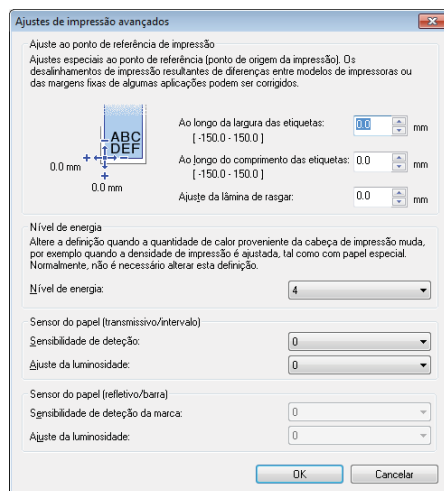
Ajustes de impressão avançados

Ajuste ao ponto de referência de impressão

Ajustes especiais ao ponto de referência (ponto de origem da impressão). Os desalinhamentos de impressão resultantes de diferenças entre modelos de impressoras ou das margens fixas de algumas aplicações podem ser corrigidos.

ABC
DEF

0.0 mm

0.0 mm

Ao longo da largura das etiquetas: 0.0 mm
[ -150.0 - 150.0 ]

Ao longo do comprimento das etiquetas: 0.0 mm
[ -150.0 - 150.0 ]

Ajuste da lâmina de rasgar: 0.0 mm

Nível de energia

Altere a definição quando a quantidade de calor proveniente da cabeça de impressão muda, por exemplo quando a densidade de impressão é ajustada, tal como com papel especial. Normalmente, não é necessário alterar esta definição.

Nível de energia: 4

Sensor do papel (transmissivo/intervalo)

Sensibilidade de deteção: 0

Ajuste da luminosidade: 0

Sensor do papel (refletivo/barra)

Sensibilidade de deteção da marca: 0

Ajuste da luminosidade: 0

OK Cancelar